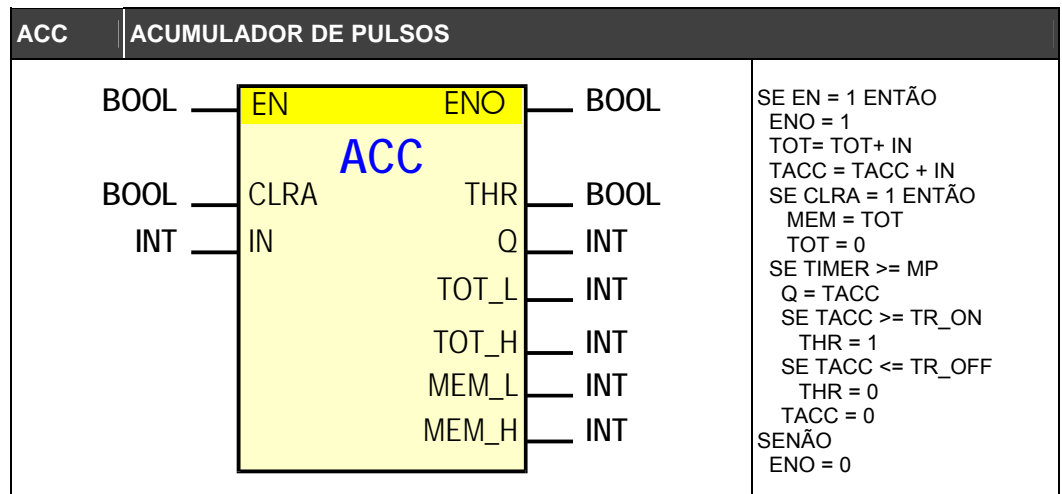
| ACC | ACUMULADOR DE PULSOS |
|---|---|

BOOL EN ENO BOOL

ACC

BOOL CLRA THR BOOL

INT IN Q INT

TOT_L INT

TOT_H INT

MEM_L INT

MEM_H INT

SE EN = 1 ENTÃO
ENO = 1
TOT= TOT+ IN
TACC = TACC + IN
SE CLRA = 1 ENTÃO
MEM = TOT
TOT = 0
SE TIMER >= MP
Q = TACC
SE TACC >= TR_ON
THR = 1
SE TACC <= TR_OFF
THR = 0
TACC = 0
SENÃO
ENO = 0